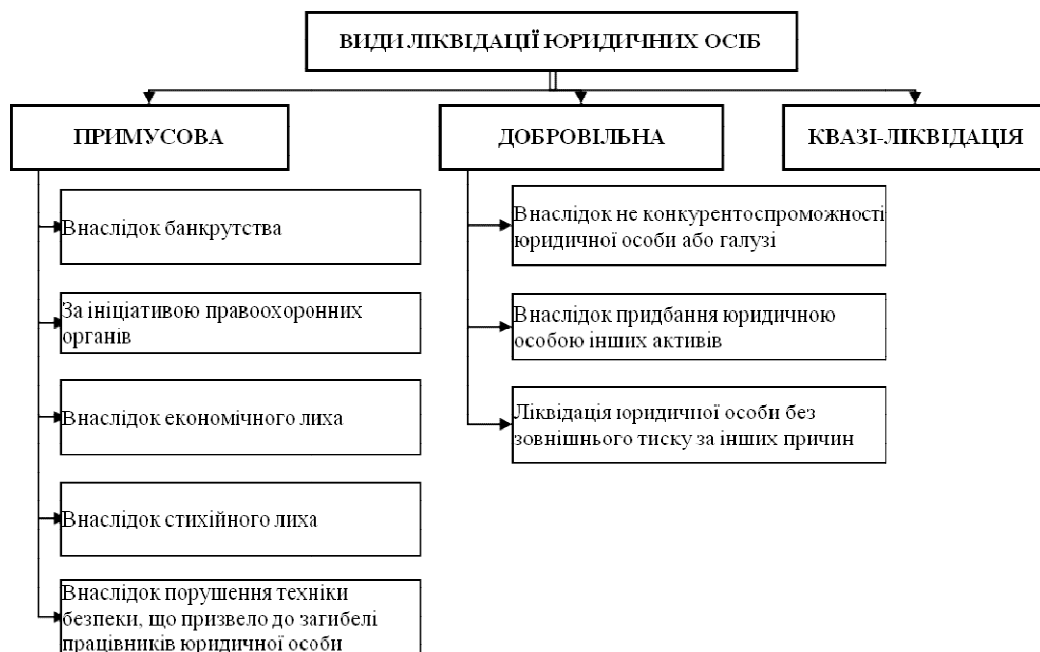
ВИДИ ЛІКВІДАЦІЇ ЮРИДИЧНИХ ОСІБ

ПРИМУСОВА

ДОБРОВІЛЬНА

КВАЗІ-ЛІКВІДАЦІЯ

Внаслідок банкрутства

За ініціативою правоохоронних органів

Внаслідок економічного лиха

Внаслідок стихійного лиха

Внаслідок порушення техніки безпеки, що призвело до загибелі працівників юридичної особи

Внаслідок не конкурентоспроможності юридичної особи або галузі

Внаслідок придбання юридичною особою інших активів

Ліквідація юридичної особи без зовнішнього тиску за інших причин